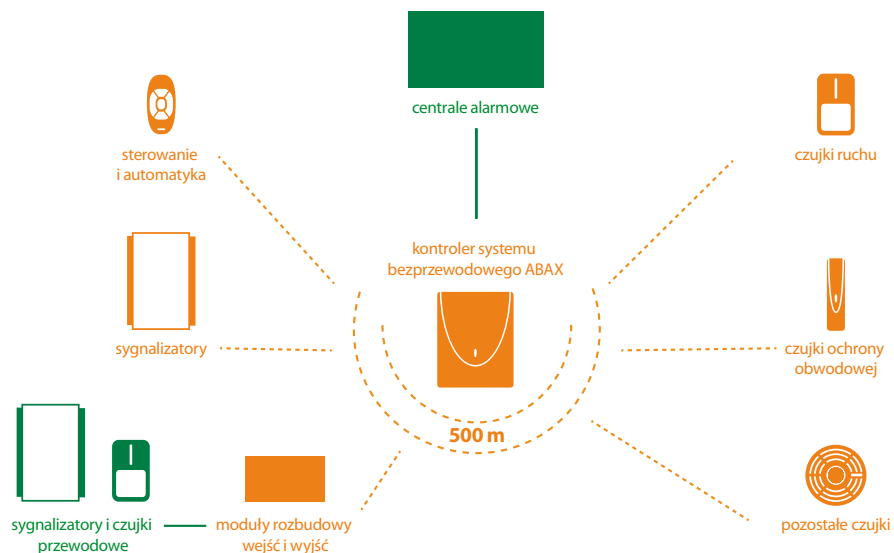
centrale alarmowe

sterowanie i automatyka

czujki ruchu

kontroler systemu bezprzewodowego ABAX

sygnalizatory

czujki ochrony obwodowej

500 m

sygnalizatory i czujki przewodowe

moduły rozbudowy wejść i wyjść

pozostałe czujki